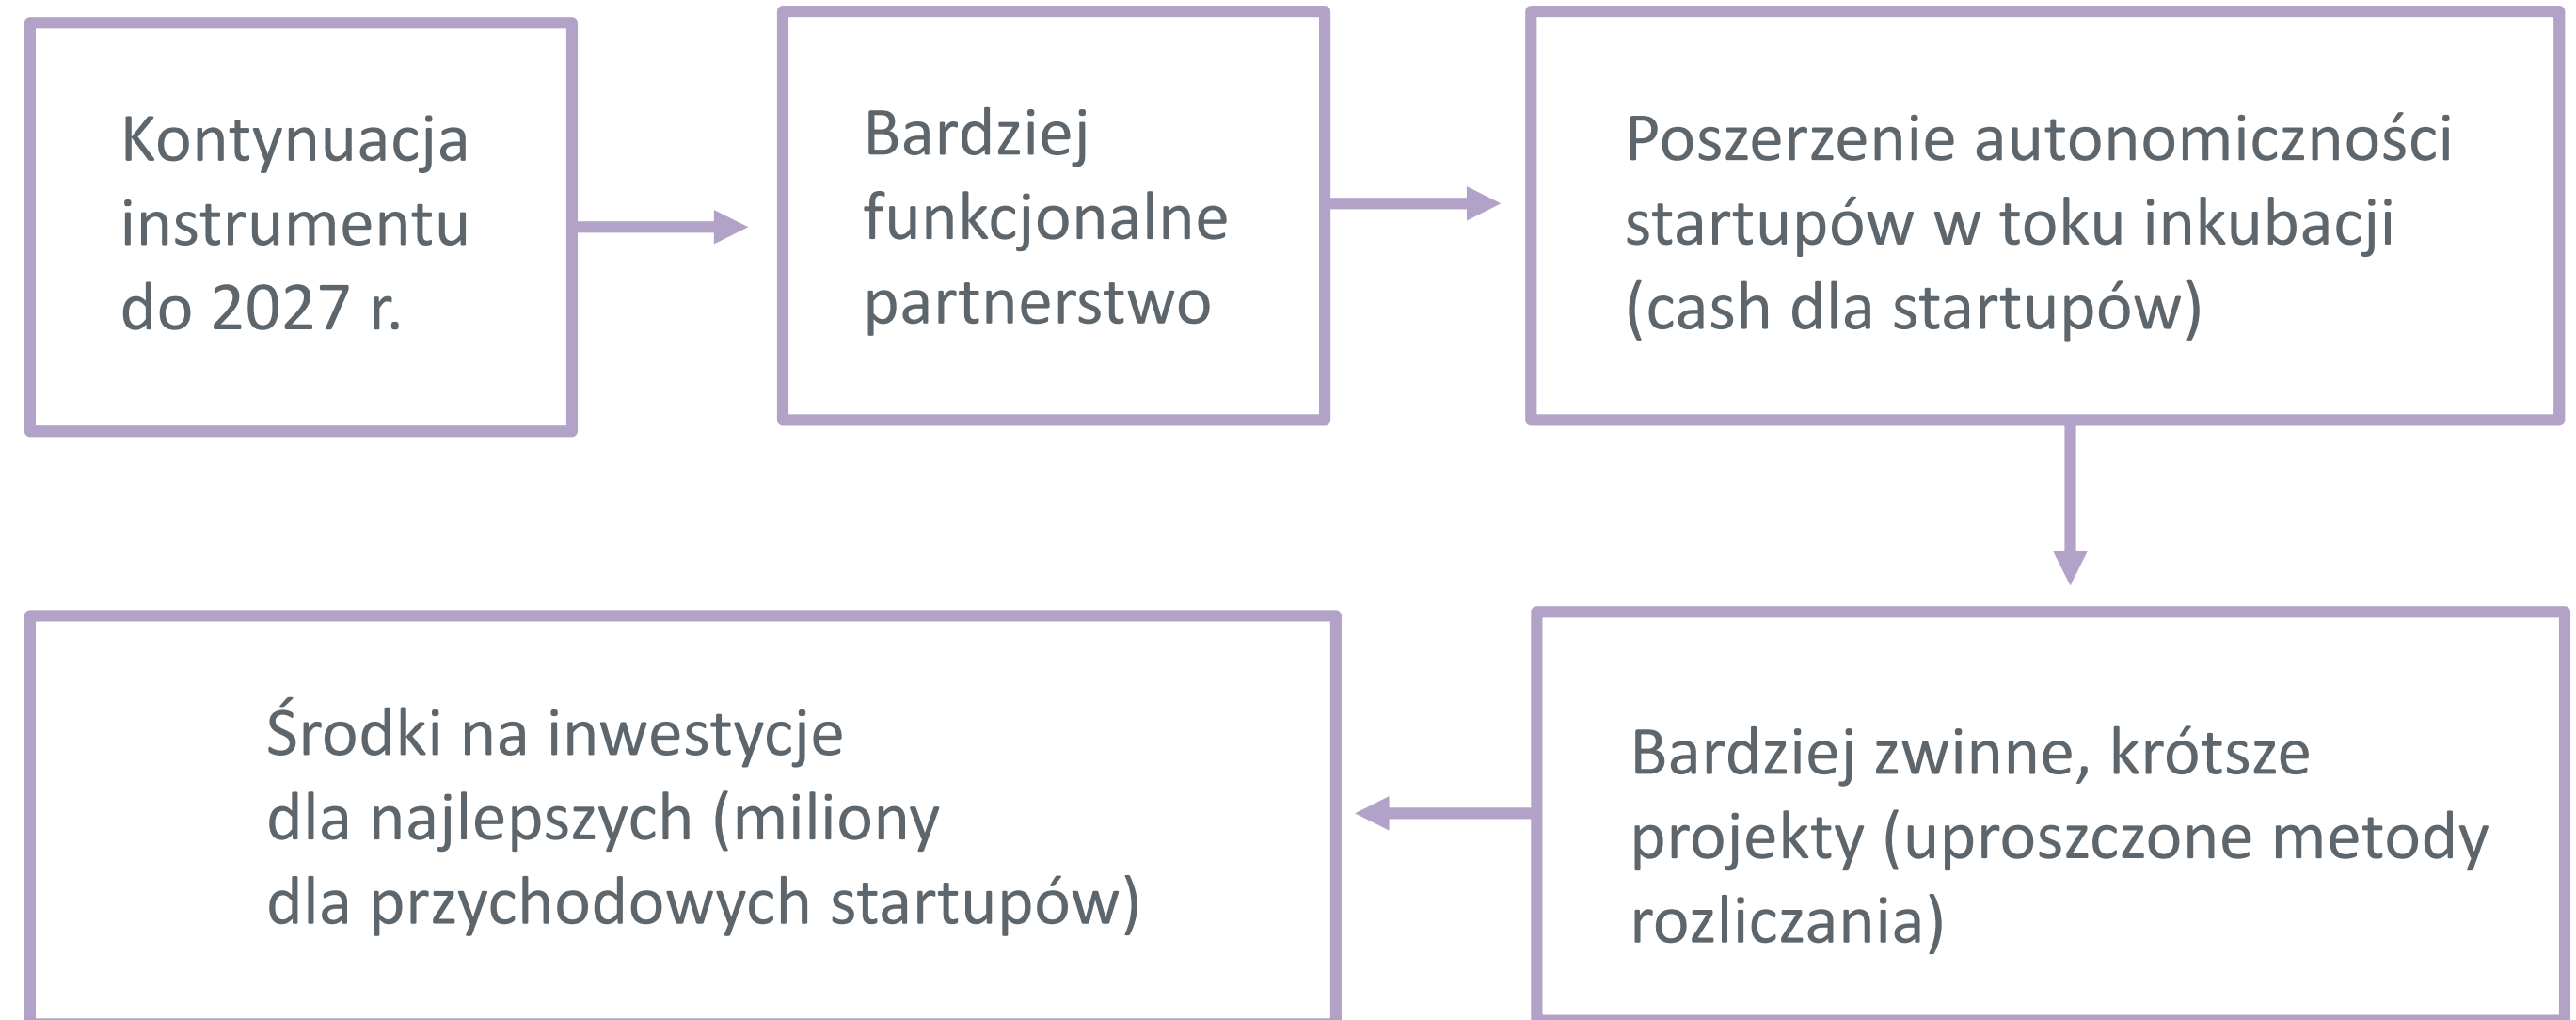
Kontynuacja instrumentu do 2027 r.

Bardziej funkcjonalne partnerstwo

Poszerzenie autonomiczności startupów w toku inkubacji (cash dla startupów)

Bardziej zwinne, krótsze projekty (uproszczone metody rozliczania)

Środki na inwestycje dla najlepszych (miliony dla przychodowych startupów)